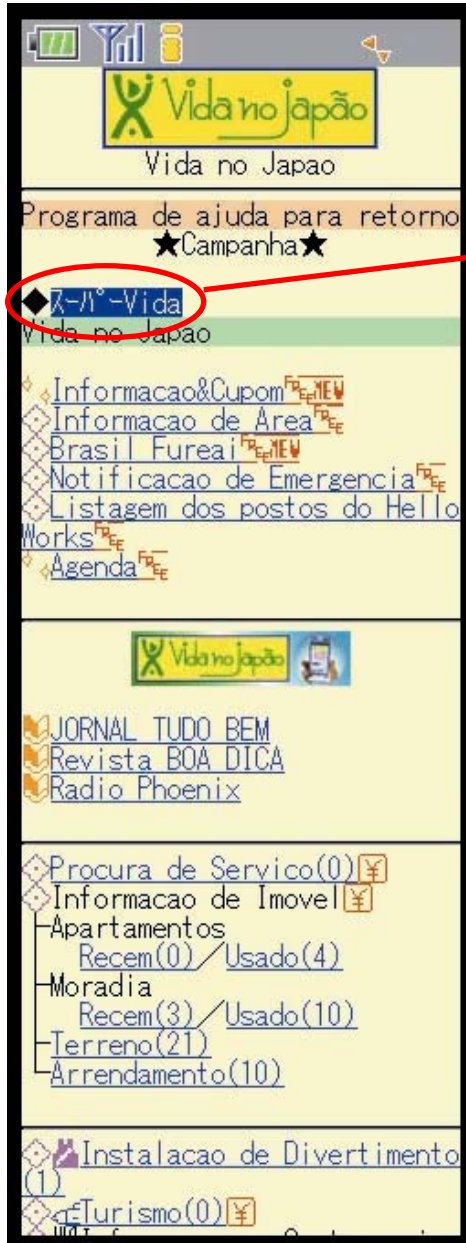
Vida no japão
Vida no Japao

Programa de ajuda para retorno
★Campanha★

◆ｽｰﾊﾟｰVida
Vida no Japao

Informacao&Cupom FREE NEW
Informacao de Area FREE
Brasil Fureai FREE NEW
Notificacao de Emergencia FREE
Listagem dos postos do Hello Works FREE
Agenda FREE

Vida no japão

JORNAL TUDO BEM
Revista BOA DICA
Radio Phoenix

Procura de Servico(0) ¥
Informacao de Imovel ¥
Apartamentos
Recem(0)／Usado(4)
Moradia
Recem(3)／Usado(10)
Terreno(21)
Arrendamento(10)

Instalacao de Divertimento (1)
Turismo(0) ¥
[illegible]